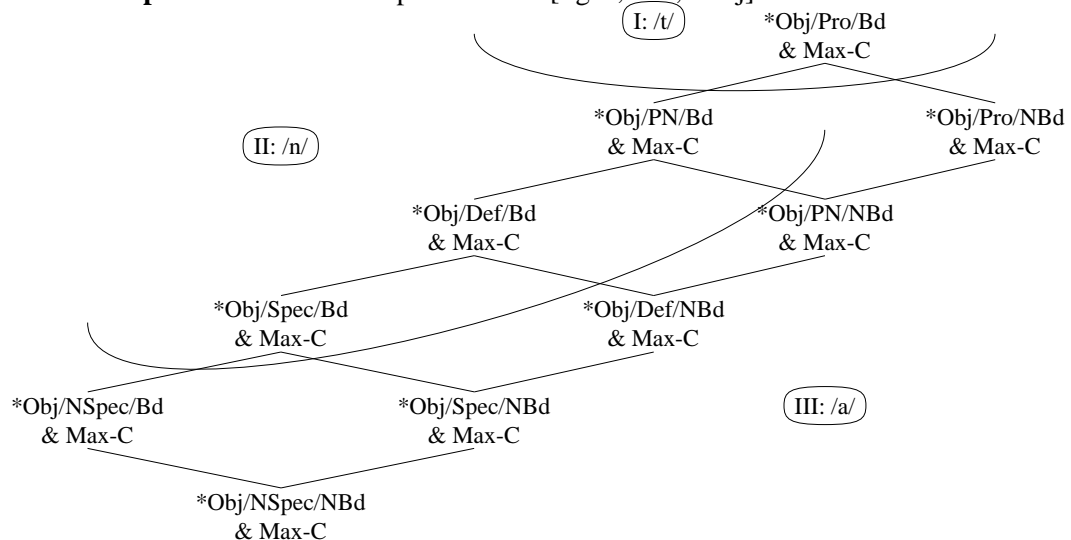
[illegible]

I: /t/

*Obj/Pro/Bd & Max-C

*Obj/PN/Bd & Max-C

*Obj/Pro/NBd & Max-C

II: /n/

*Obj/Def/Bd & Max-C

*Obj/PN/NBd & Max-C

*Obj/Spec/Bd & Max-C

*Obj/Def/NBd & Max-C

*Obj/NSpec/Bd & Max-C

*Obj/Spec/NBd & Max-C

III: /a/

*Obj/NSpec/NBd & Max-C